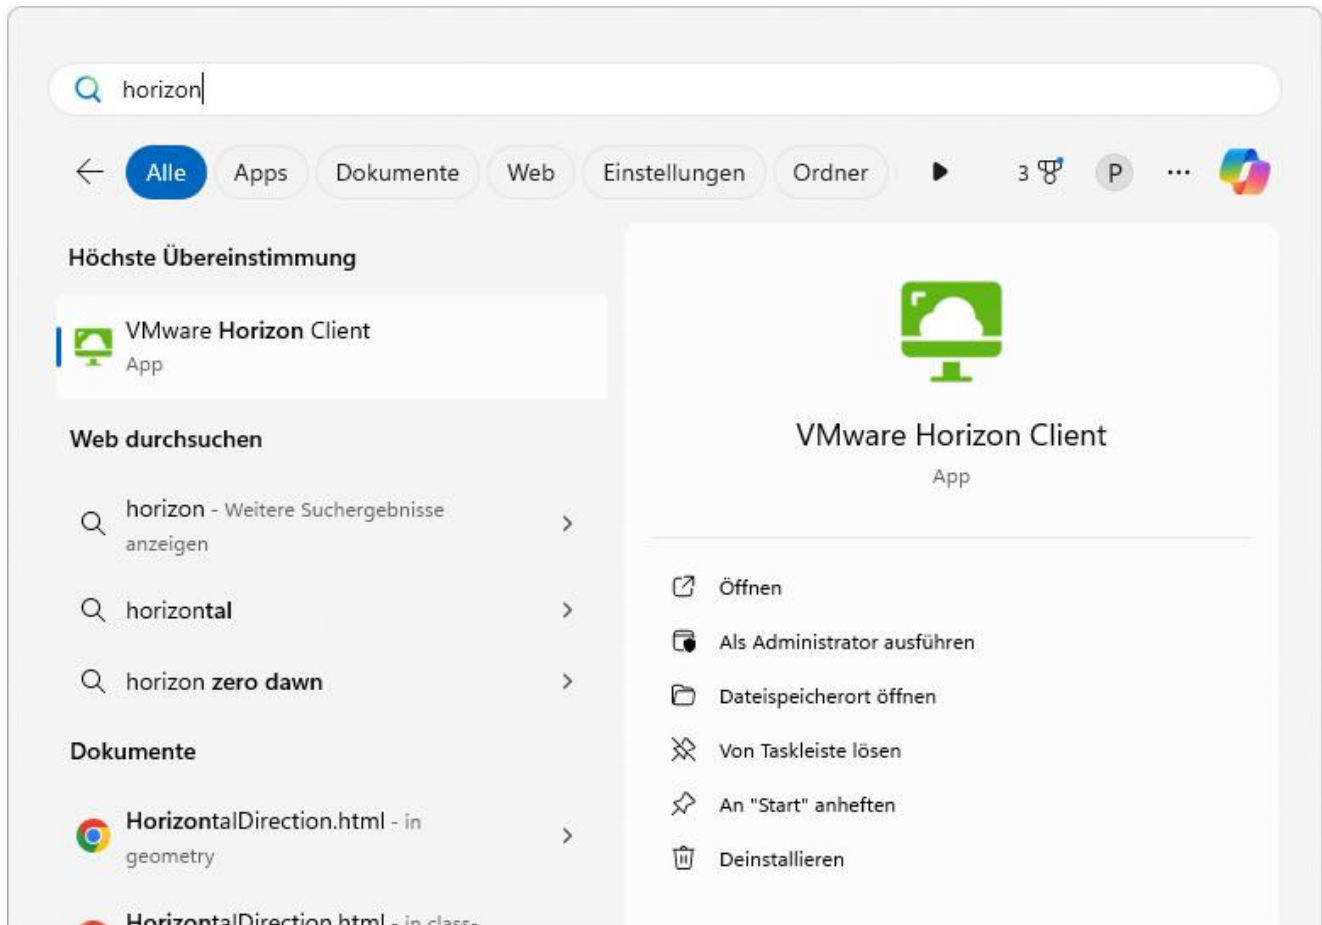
horizon

Alle Apps Dokumente Web Einstellungen Ordner 3 P ···

Höchste Übereinstimmung

VMware Horizon Client
App

Web durchsuchen

horizon - Weitere Suchergebnisse anzeigen

horizontal

horizon zero dawn

Dokumente

HorizontalDirection.html - in geometry

HorizontalDirection.html - in class-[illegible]

VMware Horizon Client
App

Öffnen

Als Administrator ausführen

Dateispeicherort öffnen

Von Taskleiste lösen

An "Start" anheften

Deinstallieren